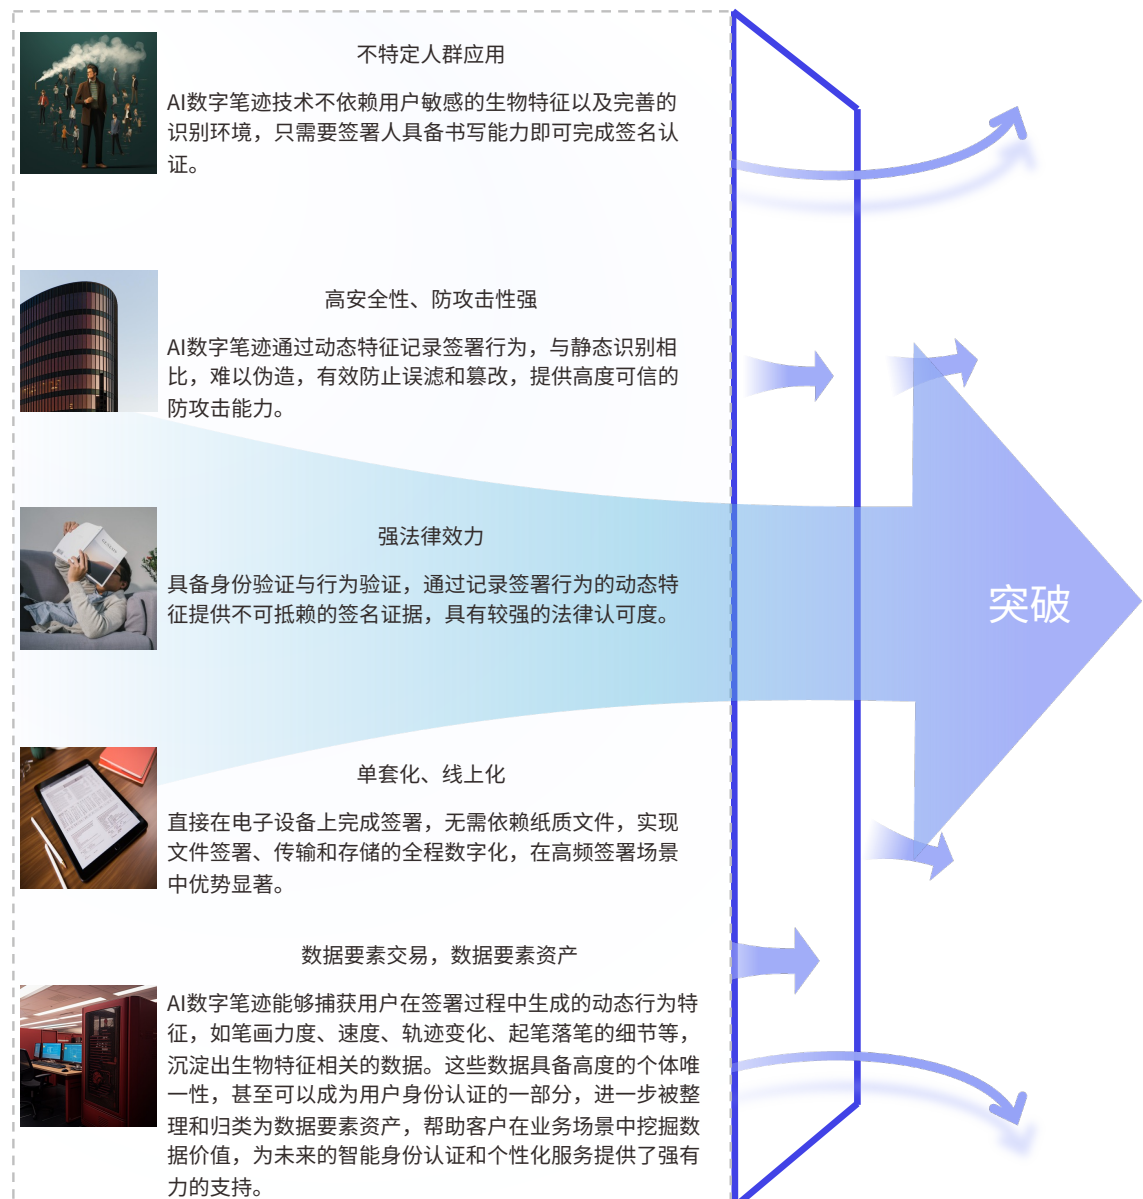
不特定人群应用

AI数字笔迹技术不依赖用户敏感的生物特征以及完善的识别环境，只需要签署人具备书写能力即可完成签名认证。

高安全性、防攻击性强

AI数字笔迹通过动态特征记录签署行为，与静态识别相比，难以伪造，有效防止误滤和篡改，提供高度可信的防攻击能力。

强法律效力

具备身份验证与行为验证，通过记录签署行为的动态特征提供不可抵赖的签名证据，具有较强的法律认可度。

单套化、线上化

直接在电子设备上完成签署，无需依赖纸质文件，实现文件签署、传输和存储的全程数字化，在高频签署场景中优势显著。

数据要素交易，数据要素资产

AI数字笔迹能够捕获用户在签署过程中生成的动态行为特征，如笔画力度、速度、轨迹变化、起笔落笔的细节等，沉淀出生物特征相关的数据。这些数据具备高度的个体唯一性，甚至可以成为用户身份认证的一部分，进一步被整理和归类为数据要素资产，帮助客户在业务场景中挖掘数据价值，为未来的智能身份认证和个性化服务提供了强有力的支持。

突破